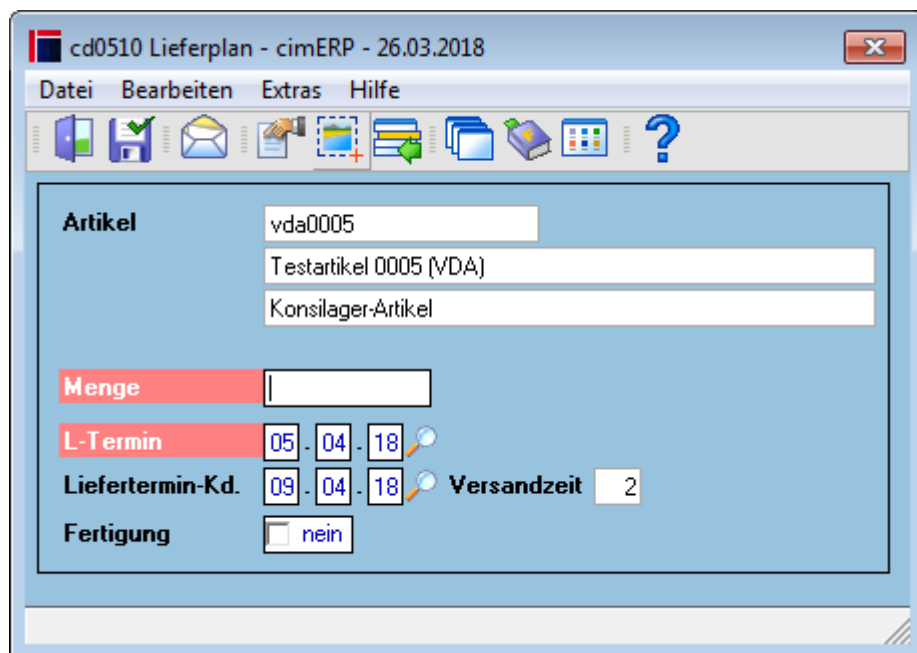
cd0510 Lieferplan - cimERP - 26.03.2018

Datei Bearbeiten Extras Hilfe

Artikel
vda0005
Testartikel 0005 (VDA)
Konsilager-Artikel

Menge

L-Termin 05 . 04 . 18

Liefertermin-Kd. 09 . 04 . 18 Versandzeit 2

Fertigung nein